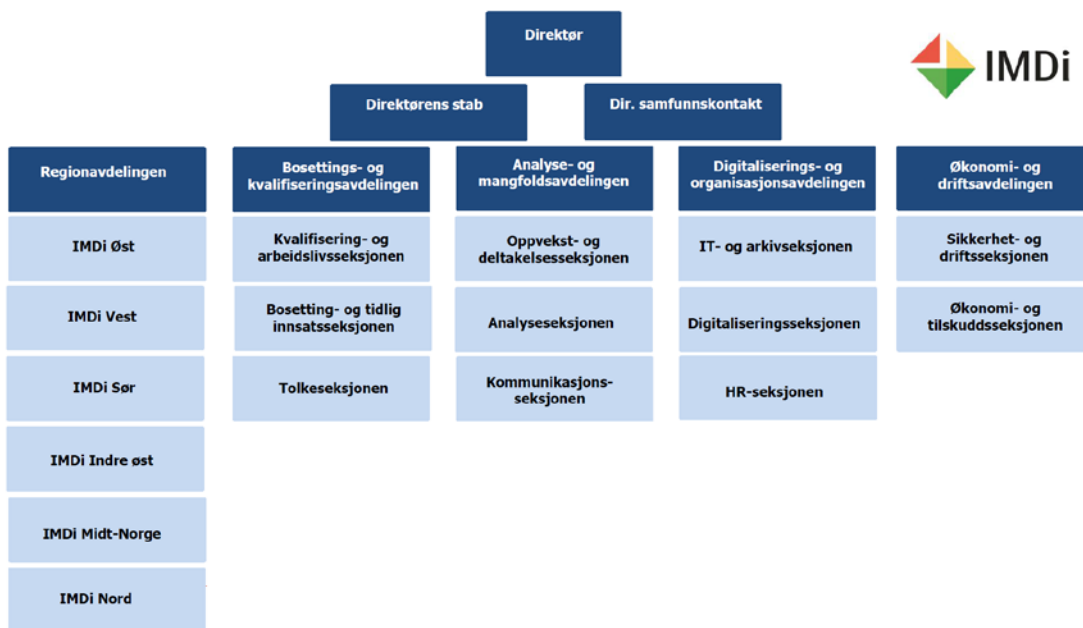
Direktør

IMDi

Direktørens stab

Dir. samfunnskontakt

Regionavdelingen

IMDi Øst

IMDi Vest

IMDi Sør

IMDi Indre øst

IMDi Midt-Norge

IMDi Nord

Bosettings- og kvalifiseringsavdelingen

Kvalifisering- og arbeidslivsseksjonen

Bosetting- og tidlig innsatsseksjonen

Tolkeseksjonen

Analyse- og mangfoldsavdelingen

Oppvekst- og deltakelsesseksjonen

Analyseseksjonen

Kommunikasjonsseksjonen

Digitaliserings- og organisasjonsavdelingen

IT- og arkivseksjonen

Digitaliseringsseksjonen

HR-seksjonen

Økonomi- og driftsavdelingen

Sikkerhet- og driftsseksjonen

Økonomi- og tilskuddsseksjonen